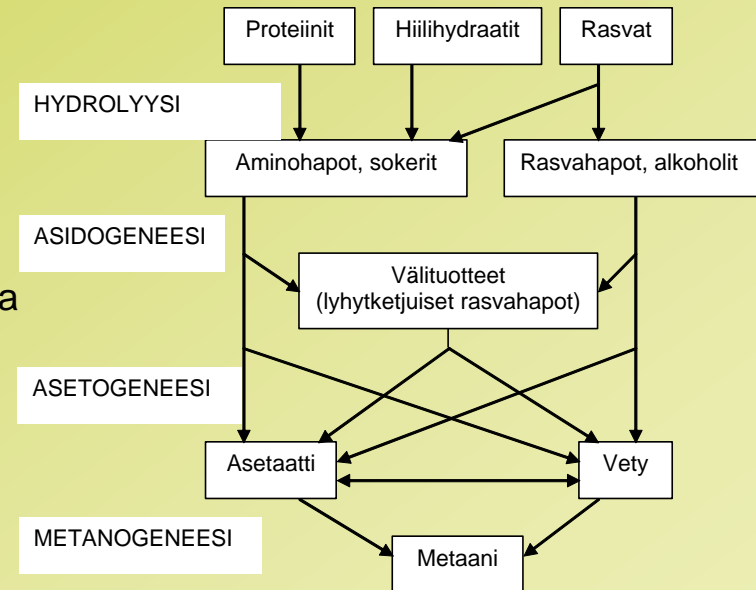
Proteiinit
Hiilihydraatit
Rasvat

HYDROLYYSI

Aminohapot, sokerit
Rasvahapot, alkoholit

ASIDOGENEESI

a

Välituotteet (lyhytketjuiset rasvahapot)

ASETOGENEESI

Asetaatti
Vety

METANOGENEESI

Metaani